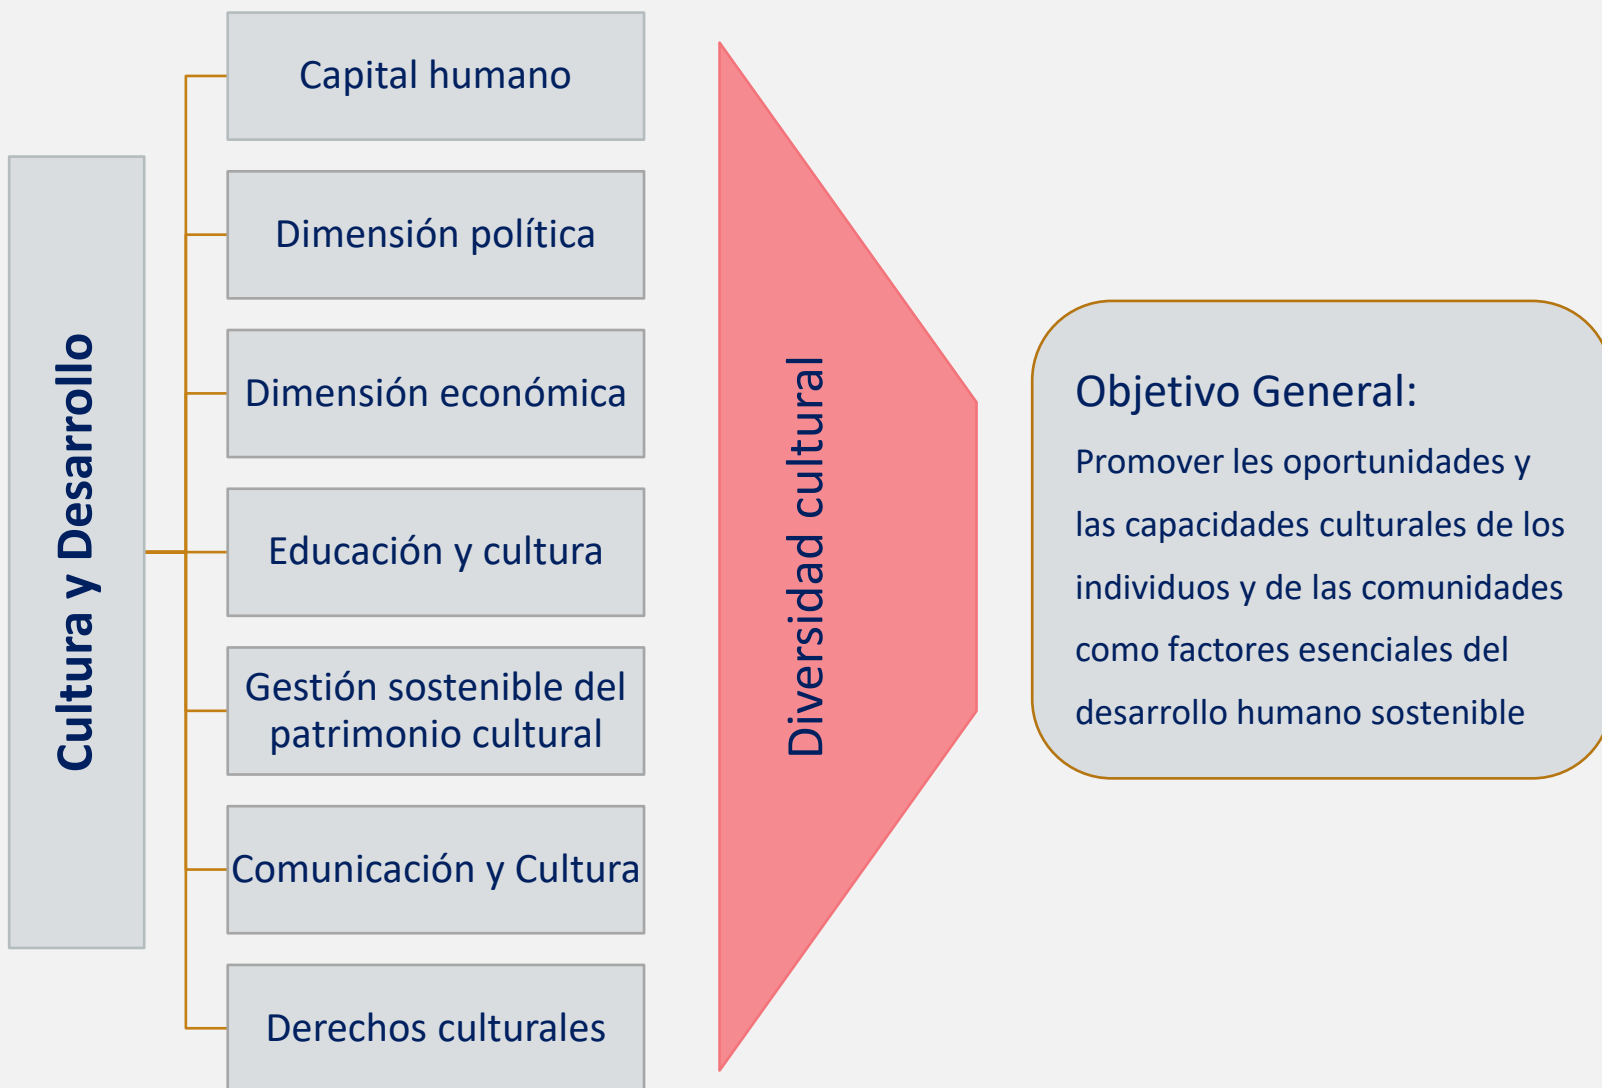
Cultura y Desarrollo

Capital humano

Dimensión política

Dimensión económica

Educación y cultura

Gestión sostenible del patrimonio cultural

Comunicación y Cultura

Derechos culturales

Diversidad cultural

Objetivo General:

Promover les oportunidades y las capacidades culturales de los individuos y de las comunidades como factores esenciales del desarrollo humano sostenible